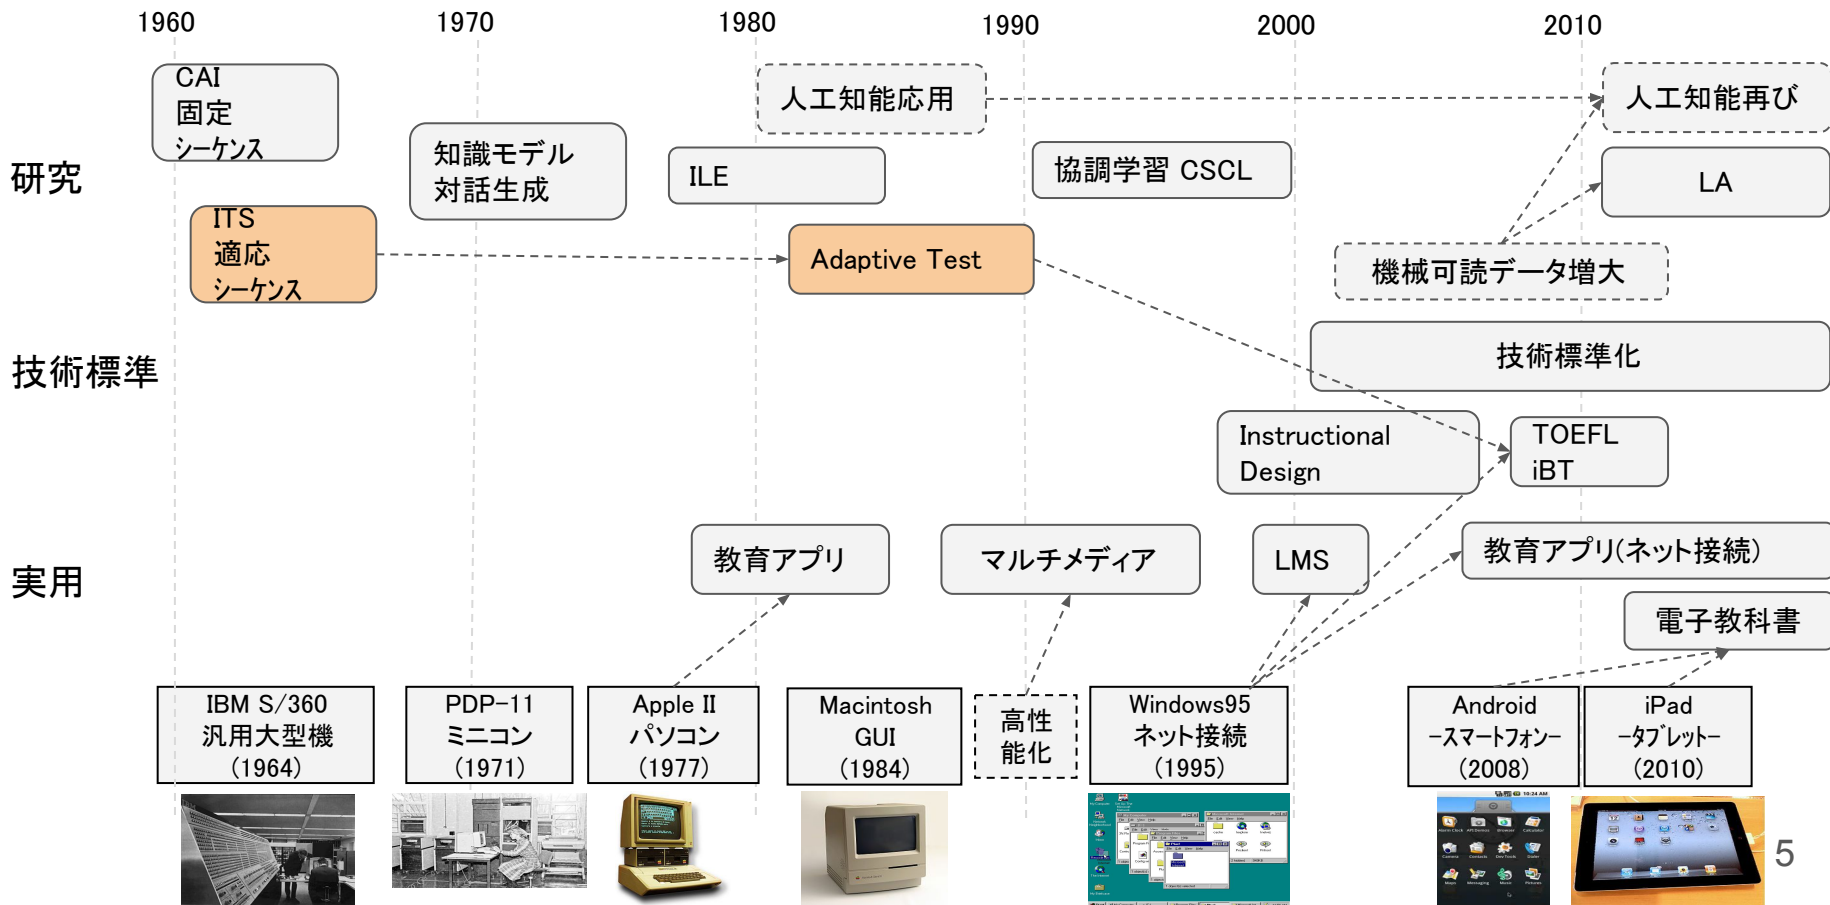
1960 1970 1980 1990 2000 2010

研究

CAI
固定
シーケンス

知識モデル
対話生成

ILE

人工知能応用

協調学習 CSCL

人工知能再び

LA

ITS
適応
シーケンス

Adaptive Test

機械可読データ増大

技術標準

技術標準化

Instructional Design

TOEFL iBT

実用

教育アプリ

マルチメディア

LMS

教育アプリ(ネット接続)

電子教科書

IBM S/360
汎用大型機
(1964)

PDP-11
ミニコン
(1971)

Apple II
パソコン
(1977)

Macintosh
GUI
(1984)

高性能化

Windows95
ネット接続
(1995)

Android
-スマートフォン-
(2008)

iPad
-タブレット-
(2010)

5